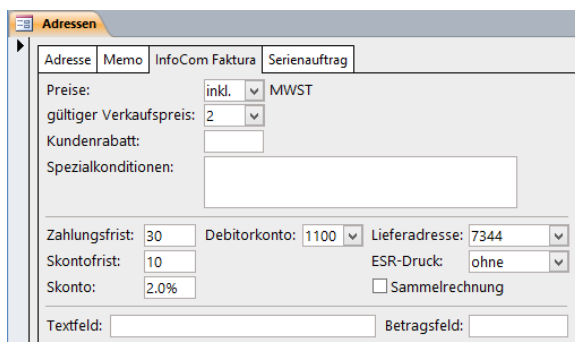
Adressen

Adresse | Memo | InfoCom Faktura | Serienauftrag

Preise: inkl. MWST
gültiger Verkaufspreis: 2
Kundenrabatt:
Spezialkonditionen:

Zahlungsfrist: 30
Debitorkonto: 1100
Lieferadresse: 7344
Skontofrist: 10
ESR-Druck: ohne
Skonto: 2.0%
Sammelrechnung

Textfeld:
Betragsfeld: